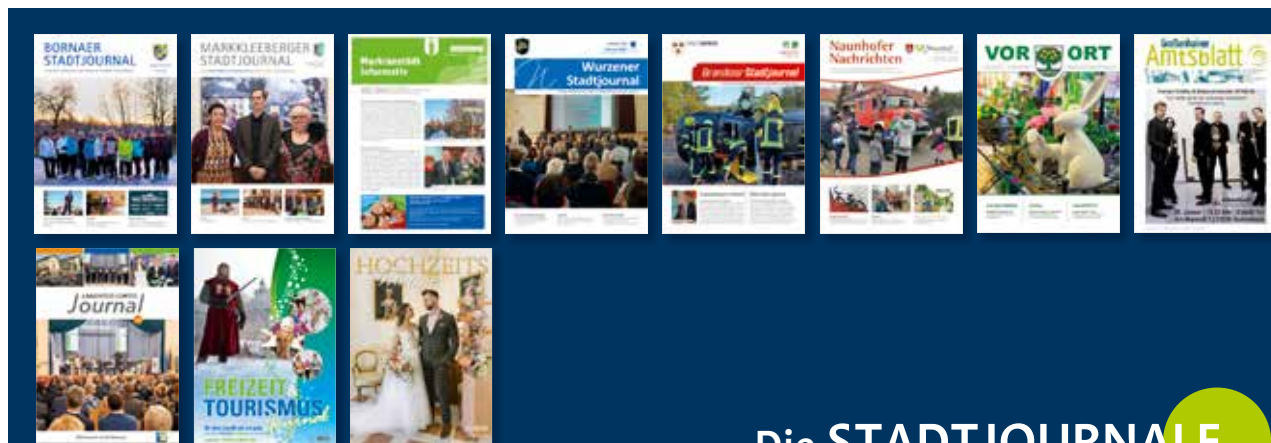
BORNAER STADTJOURNAL

MARKKLEEBERGER STADTJOURNAL

Markranstädt informativ

Wurzener Stadtjournal

Brandiser Stadtjournal

Naunhofer Nachrichten

VOR ORT

Amtsblatt

Journal

FREIZEIT TOURISMUS

HOCHZEITS

Die STADTJOURNALE